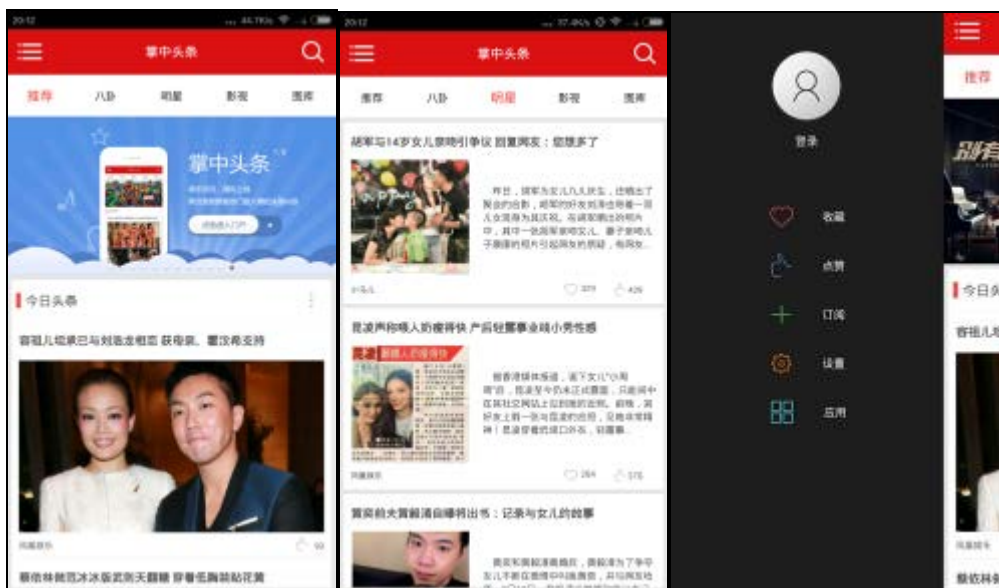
20:12

掌中头条

推荐 八卦 明星 影视 图库

掌中头条

今日头条

容祖儿唱谢巳与刘浩龙相恋 获母亲、薯饮希支持

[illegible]

蔡依林曾冠冰冰版武则天翻糖 穿着低胸装贴花黄

20:12

掌中头条

推荐 八卦 明星 影视 图库

胡军与14岁女儿亲吻引争议 回复网友：想多了

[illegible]

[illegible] 377 426

昆凌声称唱人奶瘦得快 产后轻孽事业裙小男性感

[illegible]

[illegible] 264 375

黄宗柏大婚朝滴自曝将出书：记录与女儿的故事

登录

收藏

点赞

订阅

设置

应用

推荐

今日头

容祖儿

蔡依林